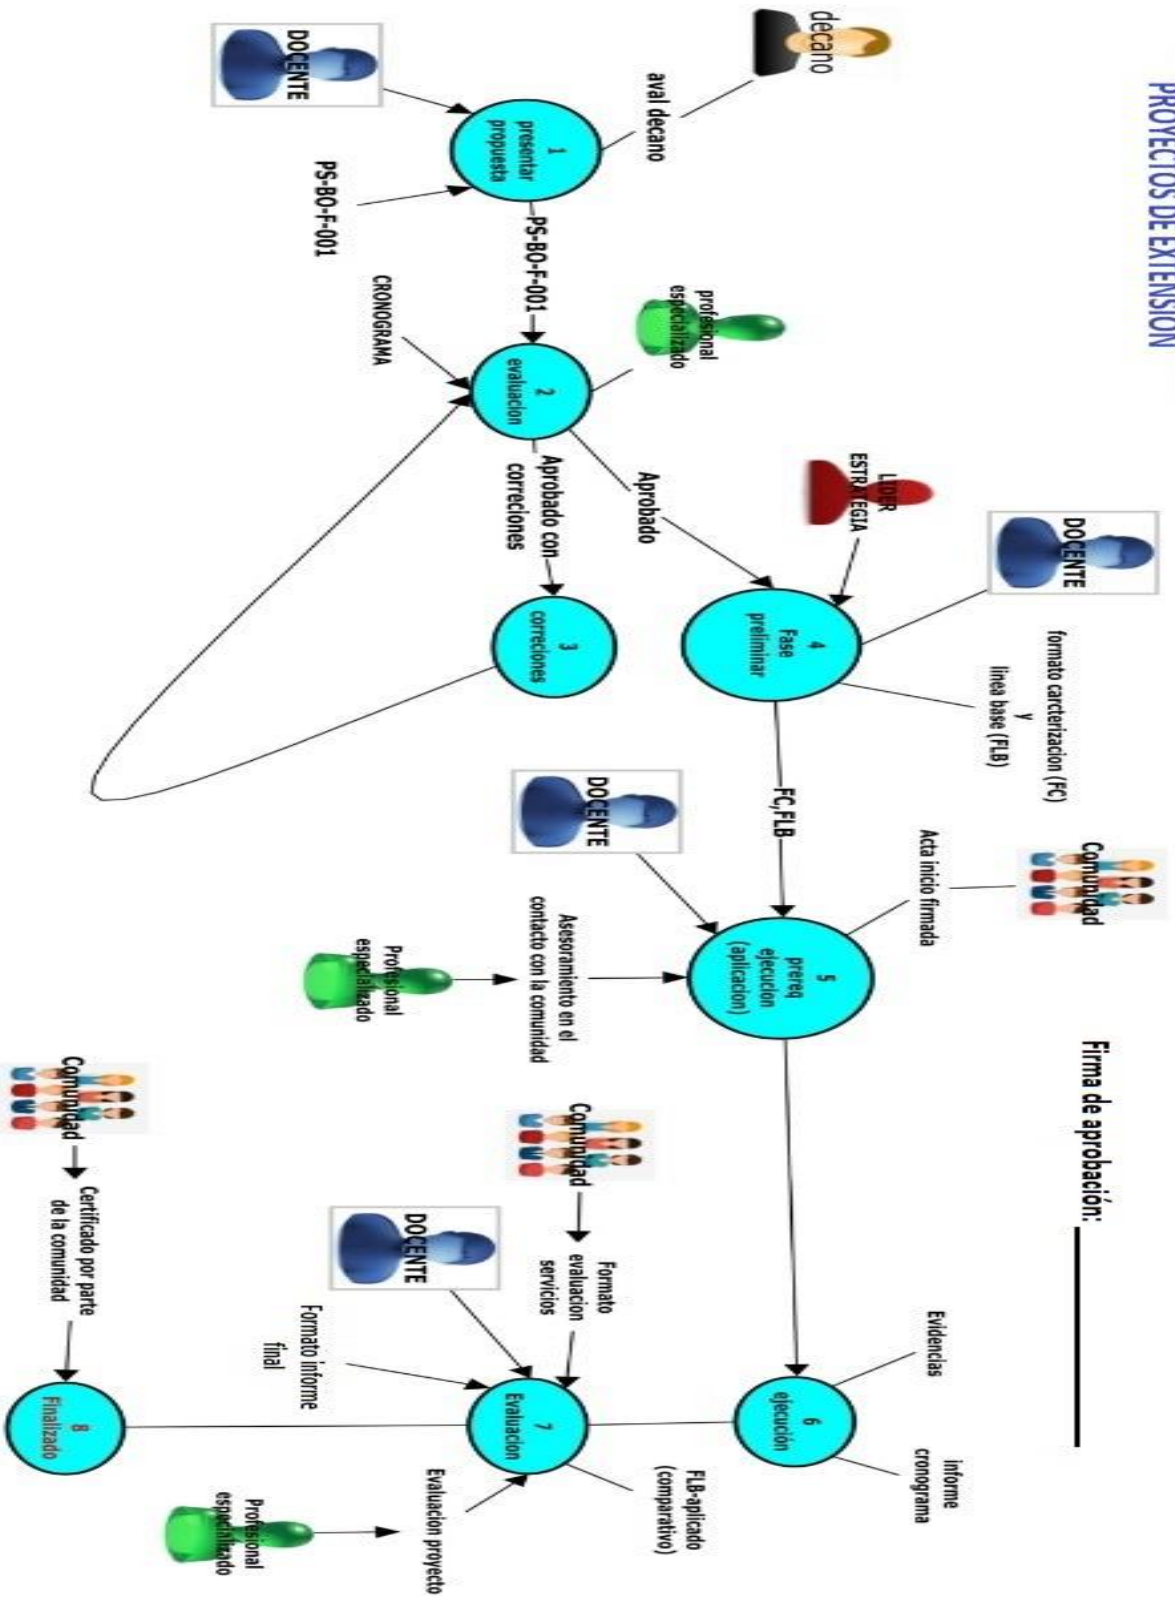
PROYECTOS DE EXTENSION

decano

aval decano

DOCENTE

1
presentar
propuesta

PS-BO-F-001

PS-BO-F-001

profesional
especializado

CRONOGRAMA

2
evaluacion

Aprobado

Aprobado con correciones

3
correciones

LIDER
ESTRATEGIA

DOCENTE

4
Fase
preliminar

formato carcterizacion (FC)
y
linea base (FLB)

FC,FLB

DOCENTE

Comunidad

Acta inicio firmada

5
prereq
ejecucion
(aplicacion)

Asesoramiento en el contacto con la comunidad

Profesional
especializado

Firma de aprobación: ___________

Comunidad

Formato
evaluacion
servicios

DOCENTE

Evidencias

6
ejecucion

informe
cronograma

Formato informe
final

7
Evaluacion

FLB-aplicado
(comparativo)

Evaluacion proyecto

Profesional
especializado

Comunidad

Certificado por parte
de la comunidad

8
Finalizado